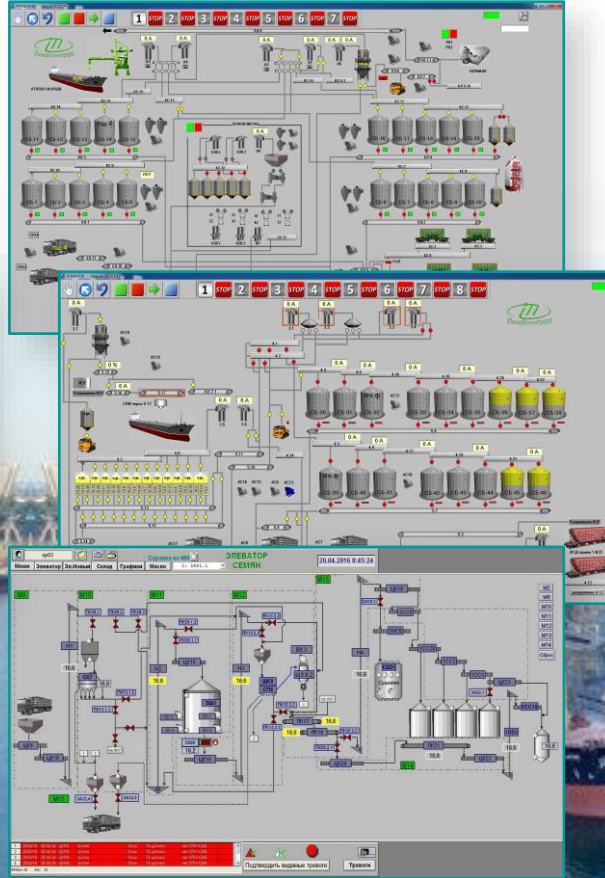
1 STOP 2 STOP 3 STOP 4 STOP 5 STOP 6 STOP 7 STOP

1 STOP 2 STOP 3 STOP 4 STOP 5 STOP 6 STOP 7 STOP 8 STOP

0 A

0 %

Меню Элеватор Эл.Новый Солод Графики Масло

ЭЛЕВАТОР СЕМЯН

20.04.2016 8:45:24

M10 M11 M12 M13 M14 M15

16.6

Подтвердить видимые тревоги

Тревоги